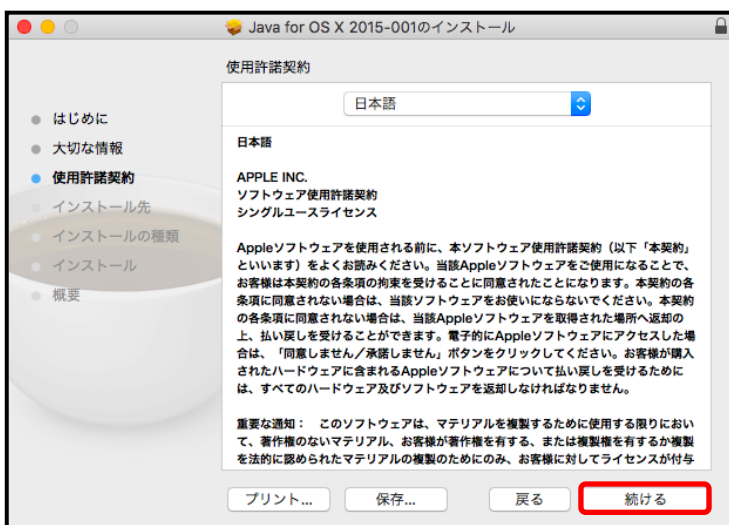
Java for OS X 2015-001のインストール

使用許諾契約

はじめに
大切な情報
使用許諾契約
インストール先
インストールの種類
インストール
概要

日本語

日本語

APPLE INC.
ソフトウェア使用許諾契約
シングルユースライセンス

Appleソフトウェアを使用される前に、本ソフトウェア使用許諾契約（以下「本契約」といいます）をよくお読みください。当該Appleソフトウェアをご使用になることで、お客様は本契約の各条項の拘束を受けることに同意されたことになります。本契約の各条項に同意されない場合は、当該ソフトウェアをお使いにならないでください。本契約の各条項に同意されない場合は、当該Appleソフトウェアを取得された場所へ返却の上、払い戻しを受けることができます。電子的にAppleソフトウェアにアクセスした場合は、「同意しません／承諾しません」ボタンをクリックしてください。お客様が購入されたハードウェアに含まれるAppleソフトウェアについて払い戻しを受けるためには、すべてのハードウェア及びソフトウェアを返却しなければなりません。

重要な通知：　このソフトウェアは、マテリアルを複製するために使用する限りにおいて、著作権のないマテリアル、お客様が著作権を有する、または複製権を有するか複製を法的に認められたマテリアルの複製のためにのみ、お客様に対してライセンスが付与

プリント...
保存...
戻る
続ける